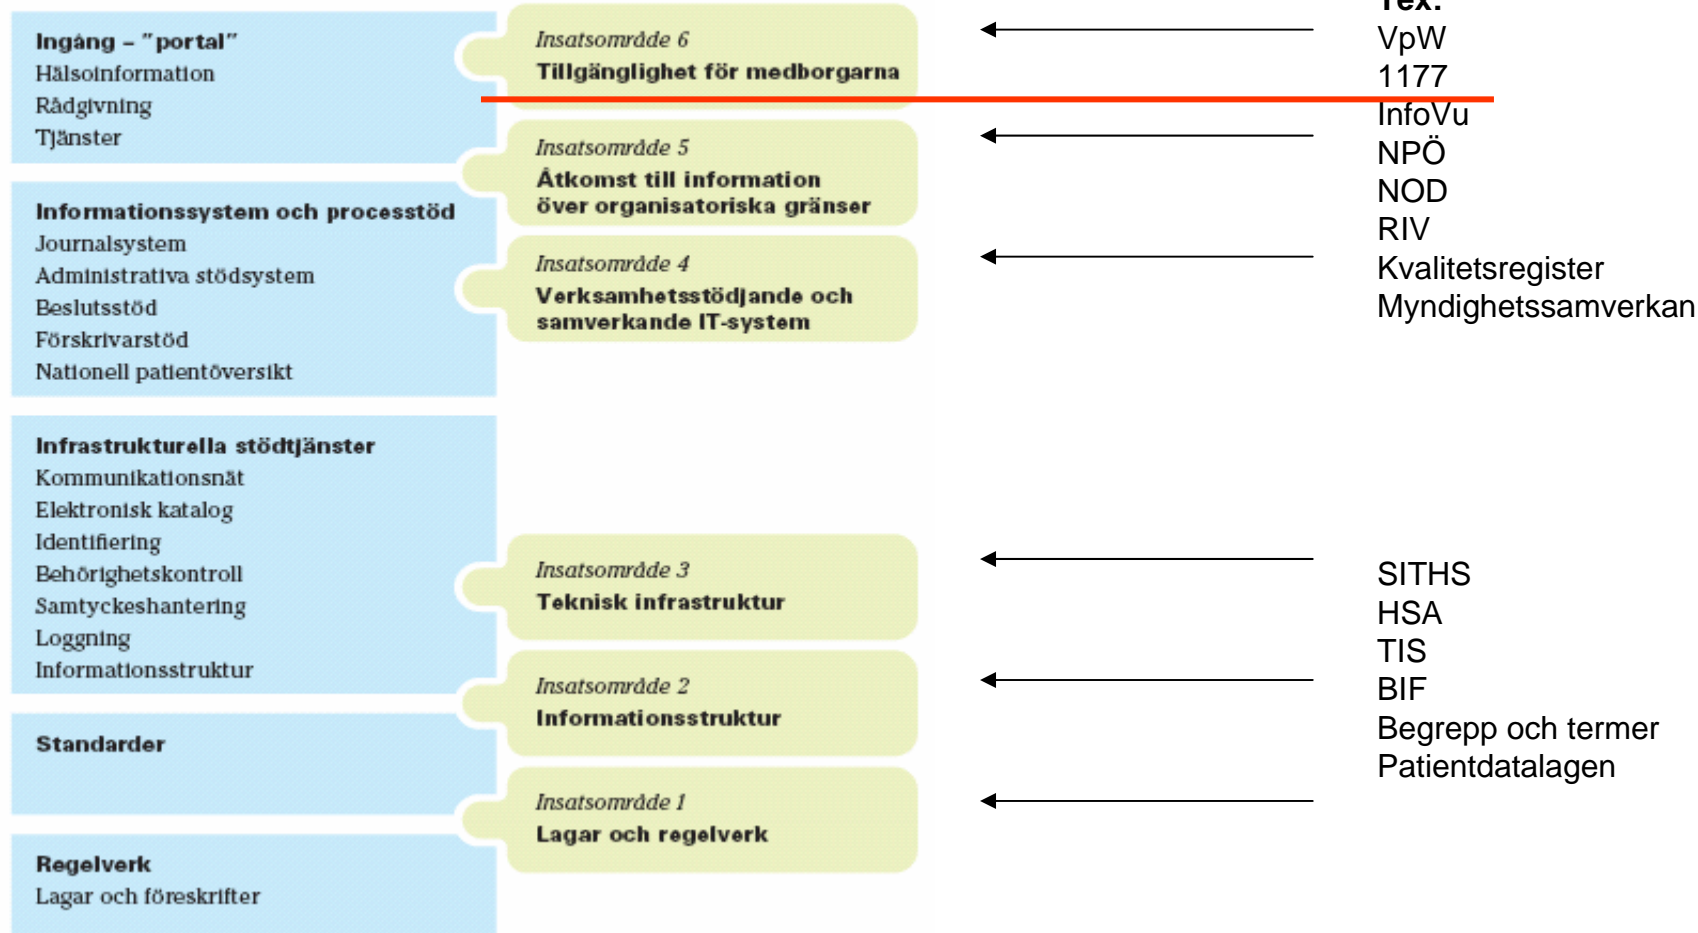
Ingång – "portal"
Hälsoinformation
Rådgivning
Tjänster

Informationssystem och processtöd
Journalsystem
Administrativa stödsystem
Beslutsstöd
Förskrivarstöd
Nationell patientöversikt

Infrastrukturella stödtjänster
Kommunikationsnät
Elektronisk katalog
Identifiering
Behörighetskontroll
Samtyckeshantering
Loggning
Informationsstruktur

Standarder

Regelverk
Lagar och föreskrifter

Insatsområde 6
Tillgänglighet för medborgarna

Insatsområde 5
Åtkomst till information över organisatoriska gränser

Insatsområde 4
Verksamhetsstödjande och samverkande IT-system

Insatsområde 3
Teknisk infrastruktur

Insatsområde 2
Informationsstruktur

Insatsområde 1
Lagar och regelverk

Tex.
VpW
1177
InfoVu
NPÖ
NOD
RIV
Kvalitetsregister
Myndighetssamverkan

SITHS
HSA
TIS
BIF
Begrepp och termer
Patientdatalagen